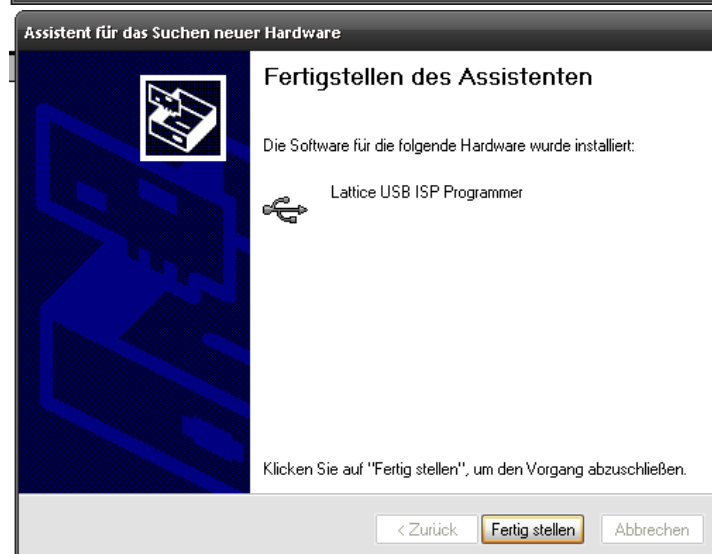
Assistent für das Suchen neuer Hardware

Fertigstellen des Assistenten

Die Software für die folgende Hardware wurde installiert:

Lattice USB ISP Programmer

Klicken Sie auf "Fertig stellen", um den Vorgang abzuschließen.

< Zurück
Fertig stellen
Abbrechen